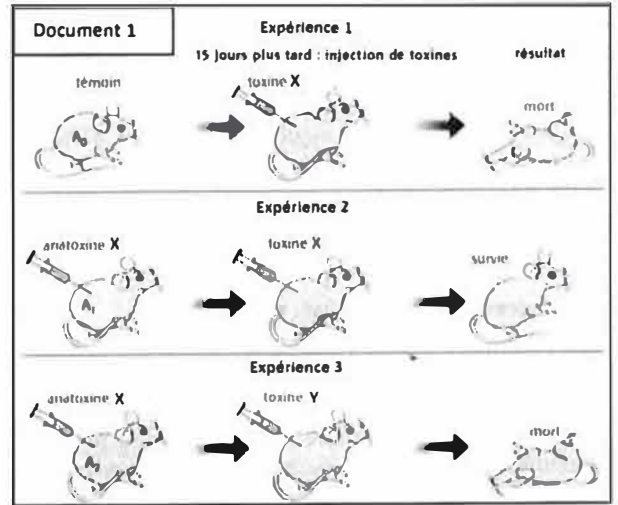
Document 1

Expérience 1

15 jours plus tard : injection de toxines

résultat

témoin

$A_1$

toxine X

mort

Expérience 2

anatoxine X

$A_1$

toxine X

survie

Expérience 3

anatoxine X

$A_1$

toxine Y

mort